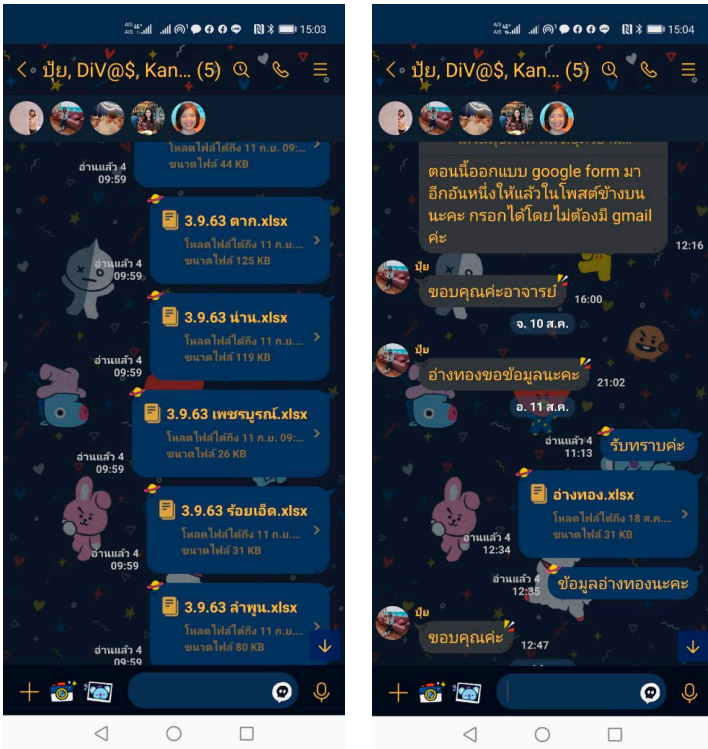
15:03

< ปุ้ย, DiV@$, Kan... (5)

โหลดไฟล์ได้ถึง 11 ก.ย. 09:...
ขนาดไฟล์ 44 KB
อ่านแล้ว 4
09:59

3.9.63 ตาก.xlsx
โหลดไฟล์ได้ถึง 11 ก.ย....
ขนาดไฟล์ 125 KB
อ่านแล้ว 4
09:59

3.9.63 น่าน.xlsx
โหลดไฟล์ได้ถึง 11 ก.ย....
ขนาดไฟล์ 119 KB
อ่านแล้ว 4
09:59

3.9.63 เพชรบูรณ์.xlsx
โหลดไฟล์ได้ถึง 11 ก.ย. 09:...
ขนาดไฟล์ 26 KB
อ่านแล้ว 4
09:59

3.9.63 ร้อยเอ็ด.xlsx
โหลดไฟล์ได้ถึง 11 ก.ย....
ขนาดไฟล์ 31 KB
อ่านแล้ว 4
09:59

3.9.63 ลำพูน.xlsx
โหลดไฟล์ได้ถึง 11 ก.ย....
ขนาดไฟล์ 80 KB
อ่านแล้ว 4
09:59

15:04

< ปุ้ย, DiV@$, Kan... (5)

ตอนนี้ออกแบบ google form มาอีกอันหนึ่งให้แล้วในโพสต์ข้างบนนะคะ กรอกได้โดยไม่ต้องมี gmail ค่ะ
12:16

ปุ้ย
ขอบคุณค่ะอาจารย์
16:00

จ. 10 ส.ค.

ปุ้ย
อ่างทองขอข้อมูลนะคะ
21:02

อ. 11 ส.ค.

อ่านแล้ว 4
11:13
รับทราบค่ะ

อ่างทอง.xlsx
โหลดไฟล์ได้ถึง 18 ส.ค....
ขนาดไฟล์ 31 KB
อ่านแล้ว 4
12:34

อ่านแล้ว 4
12:35
ข้อมูลอ่างทองนะคะ

ปุ้ย
ขอบคุณค่ะ
12:47